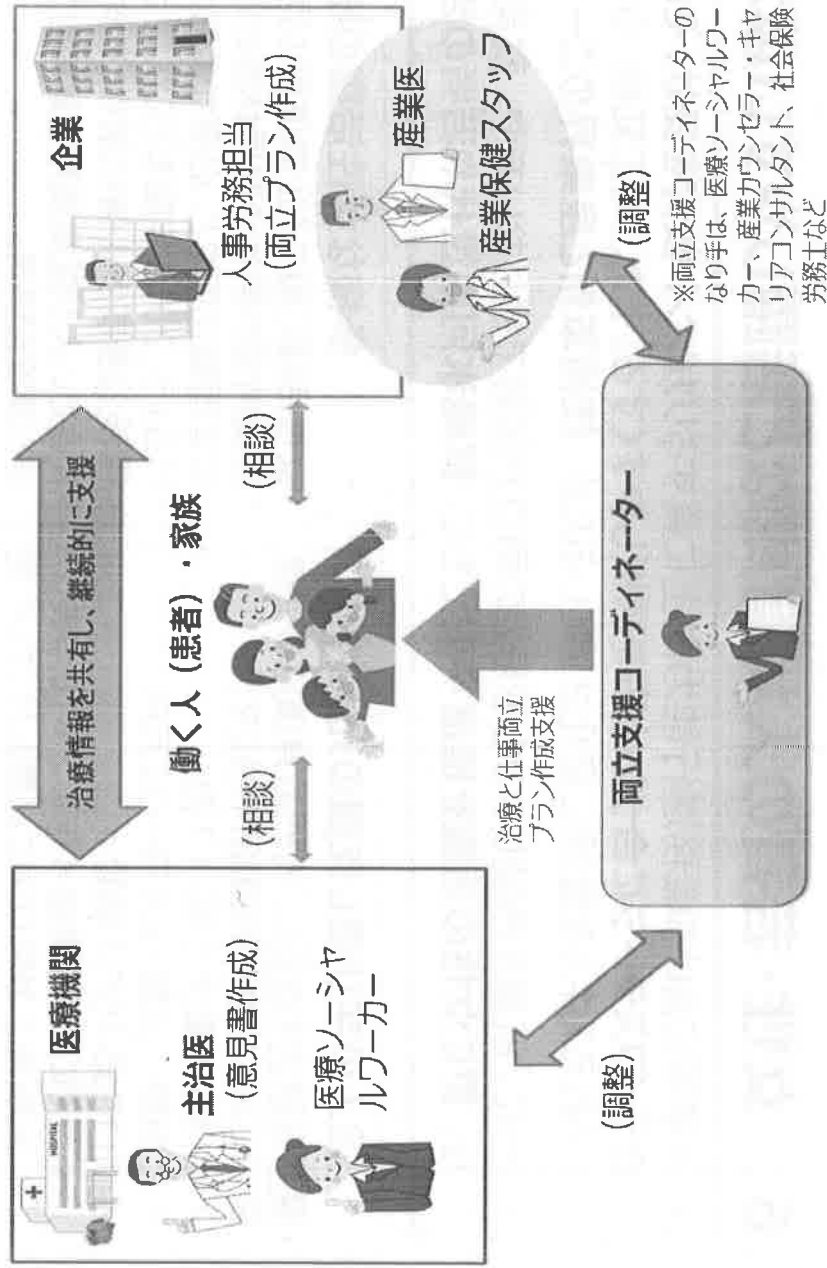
医療機関

主治医
（意見書作成）

医療ソーシャルワーカー

治療情報を共有し、継続的に支援

企業

人事労務担当
（両立プラン作成）

産業医

産業保健スタッフ

（相談）

働く人（患者）・家族

（相談）

治療と仕事両立プラン作成支援

両立支援コーディネーター

（調整）

（調整）

※両立支援コーディネーターのなり手は、医療ソーシャルワーカー、産業カウンセラー・キャリアコンサルタント、社会保険労務士など